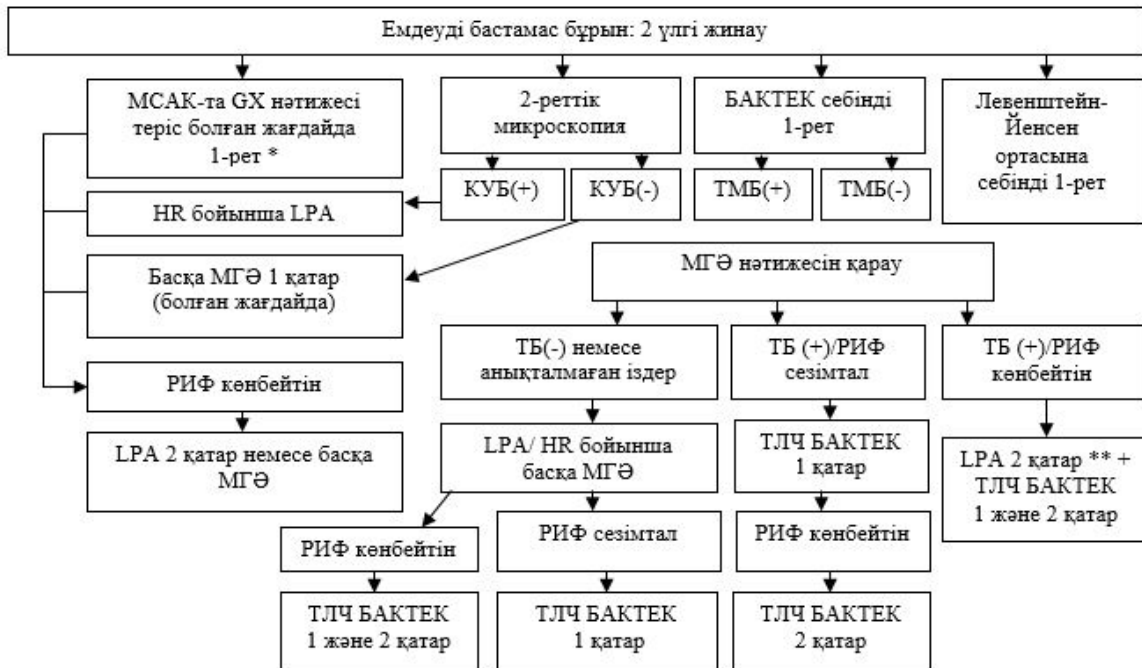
Емдеуді бастамас бұрын: 2 үлгі жинау

МСАК-та GX нәтижесі теріс болған жағдайда 1-рет *

2-реттік микроскопия

БАКТЕК себінді 1-рет

Левенштейн-Йенсен ортасына себінді 1-рет

КУБ(+)

КУБ(-)

ТМБ(+)

ТМБ(-)

HR бойынша LPA

Басқа МГӘ 1 қатар (болған жағдайда)

МГӘ нәтижесін қарау

РИФ көнбейтін

LPA 2 қатар немесе басқа МГӘ

ТБ(-) немесе анықталмаған іздер

ТБ (+)/РИФ сезімтал

ТБ (+)/РИФ көнбейтін

LPA/ HR бойынша басқа МГӘ

ТЛЧ БАКТЕК 1 қатар

LPA 2 қатар ** + ТЛЧ БАКТЕК 1 және 2 қатар

РИФ көнбейтін

РИФ сезімтал

РИФ көнбейтін

ТЛЧ БАКТЕК 1 және 2 қатар

ТЛЧ БАКТЕК 1 қатар

ТЛЧ БАКТЕК 2 қатар